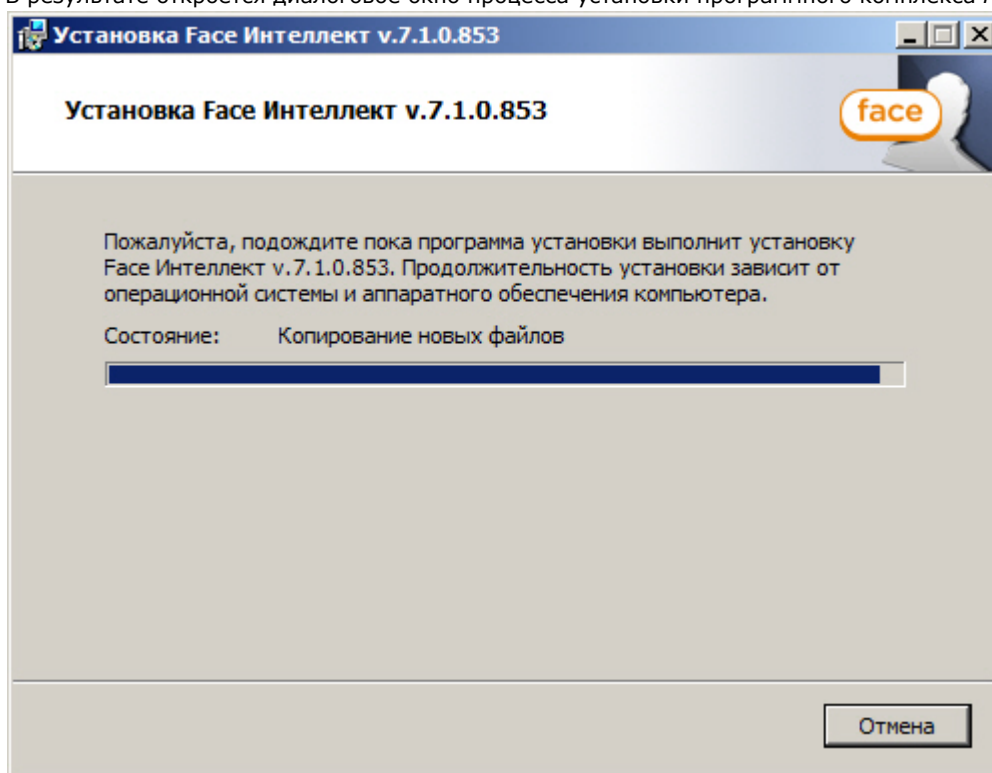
В результате откроется диалоговое окно процесса установки программного комплекса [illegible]

Установка Face Интеллект v.7.1.0.853

Установка Face Интеллект v.7.1.0.853

face

Пожалуйста, подождите пока программа установки выполнит установку Face Интеллект v.7.1.0.853. Продолжительность установки зависит от операционной системы и аппаратного обеспечения компьютера.

Состояние: Копирование новых файлов

Отмена